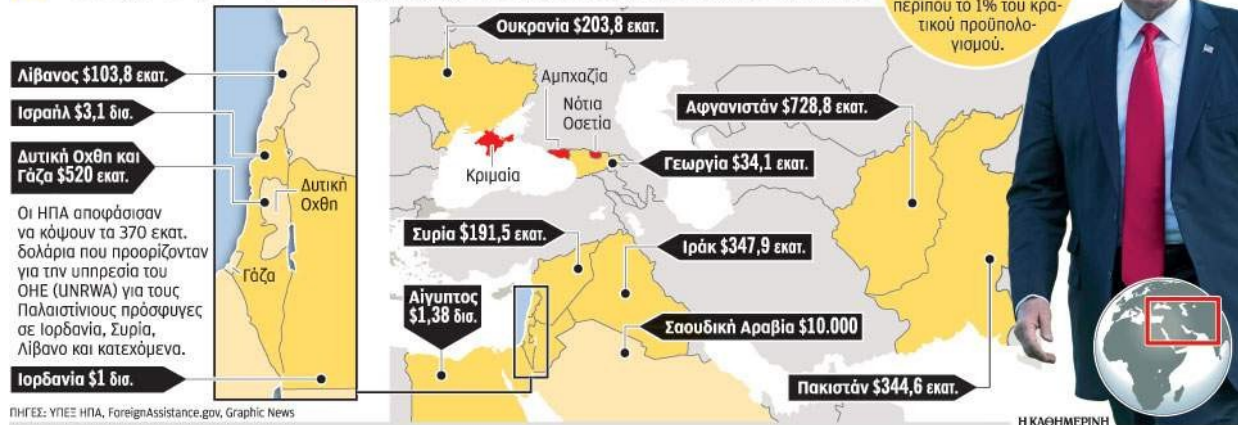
περίπου το 1% του κρατικού προϋπολογισμού.

Λίβανος $103,8 εκατ.

Ισραήλ $3,1 δισ.

Δυτική Όχθη και Γάζα $520 εκατ.

Δυτική Όχθη

Γάζα

Οι ΗΠΑ αποφάσισαν να κόψουν τα 370 εκατ. δολάρια που προορίζονταν για την υπηρεσία του ΟΗΕ (UNRWA) για τους Παλαιστίνιους πρόσφυγες σε Ιορδανία, Συρία, Λίβανο και κατεχόμενα.

Ιορδανία $1 δισ.

Ουκρανία $203,8 εκατ.

Αμπχαζία

Νότια Οσετία

Κριμαία

Γεωργία $34,1 εκατ.

Αφγανιστάν $728,8 εκατ.

Συρία $191,5 εκατ.

Ιράκ $347,9 εκατ.

Αίγυπτος $1,38 δισ.

Σαουδική Αραβία $10.000

Πακιστάν $344,6 εκατ.

ΠΗΓΕΣ: ΥΠΕΞ ΗΠΑ, ForeignAssistance.gov, Graphic News

Η ΚΑΘΗΜΕΡΙΝΗ